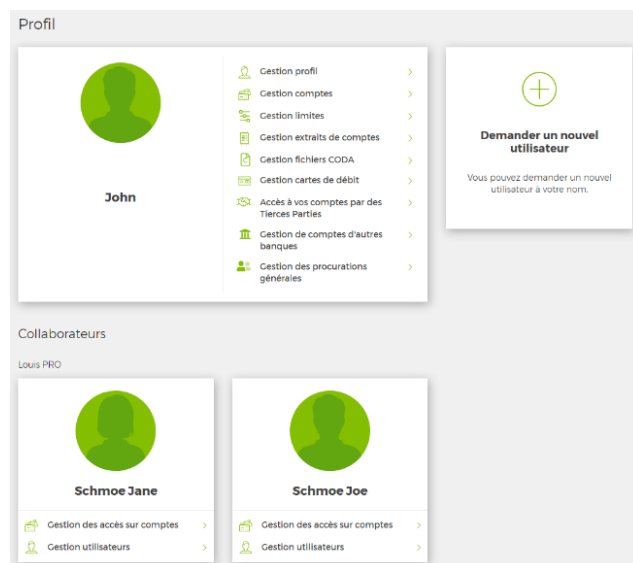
Profil

John

Gestion profil
Gestion comptes
Gestion limites
Gestion extraits de comptes
Gestion fichiers CODA
Gestion cartes de débit
Accès à vos comptes par des Tierces Parties
Gestion de comptes d'autres banques
Gestion des procurations générales

Demander un nouvel utilisateur

Vous pouvez demander un nouvel utilisateur à votre nom.

Collaborateurs

Louis PRO

Schmoe Jane

Gestion des accès sur comptes
Gestion utilisateurs

Schmoe Joe

Gestion des accès sur comptes
Gestion utilisateurs